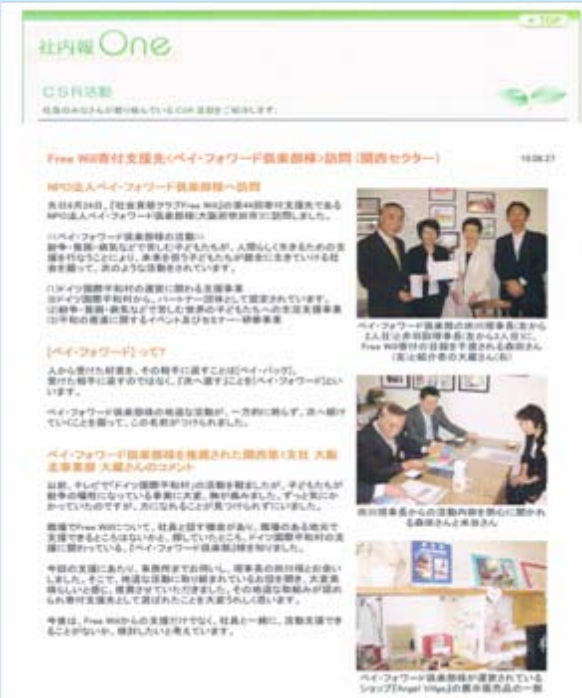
▲TOP

社内報 One

CSR活動

社員のみなさんが取り組んでいるCSR活動をご紹介します。

Free Will寄付支援先<ペイ・フォワード倶楽部様>訪問（関西セクター）

10.08.27

NPO法人ペイ・フォワード倶楽部様へ訪問

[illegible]

[ペイ・フォワード]って?

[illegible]

ペイ・フォワード倶楽部様を推薦された関西第1支社 大阪北事業部 大越さんのコメント

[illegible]

ペイ・フォワード倶楽部の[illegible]

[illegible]

ペイ・フォワード倶楽部様が運営されているショップ[Angel Village]の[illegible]